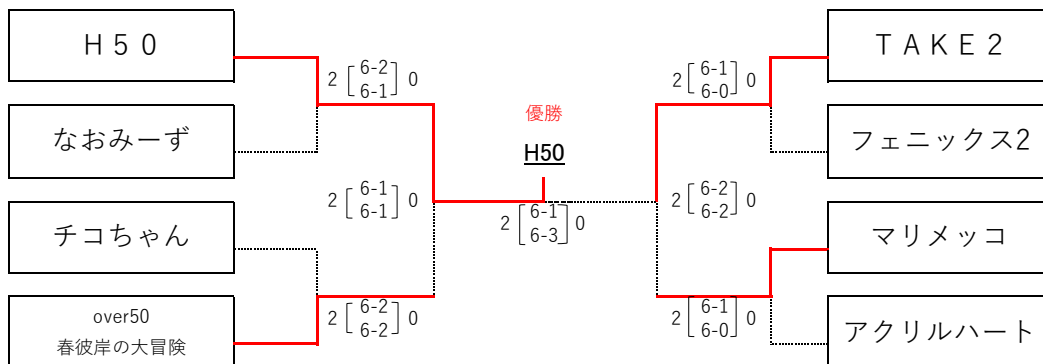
Ｈ５０

なおみーず

チコちゃん

over50
春彼岸の大冒険

ＴＡＫＥ２

フェニックス2

マリメッコ

アクリルハート

優勝

H50

2 $\left[\begin{matrix}6\text{-}2\\6\text{-}1\end{matrix}\right]$ 0

2 $\left[\begin{matrix}6\text{-}1\\6\text{-}1\end{matrix}\right]$ 0

2 $\left[\begin{matrix}6\text{-}2\\6\text{-}2\end{matrix}\right]$ 0

2 $\left[\begin{matrix}6\text{-}1\\6\text{-}3\end{matrix}\right]$ 0

2 $\left[\begin{matrix}6\text{-}1\\6\text{-}0\end{matrix}\right]$ 0

2 $\left[\begin{matrix}6\text{-}2\\6\text{-}2\end{matrix}\right]$ 0

2 $\left[\begin{matrix}6\text{-}1\\6\text{-}0\end{matrix}\right]$ 0